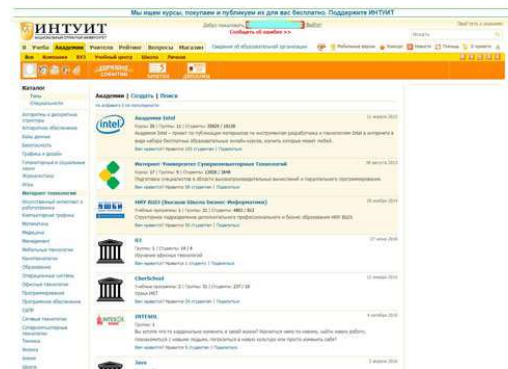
Мы ищем курсы, покупаем и публикуем их для вас бесплатно. Поддержите ИНТУИТ

ИНТУИТ

Добро пожаловать, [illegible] Выйти

Сообщить об ошибке >>

Учеба Академии Учителя Рейтинг Вопросы Магазин

Каталог

Академии | Создать | Поиск

Академия Intel

Интернет-Университет Суперкомпьютерных Технологий

НИУ ВШЭ (Высшая Школа Бизнес Информатики)

IEI

CherSchool

INTENSE

Java

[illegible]